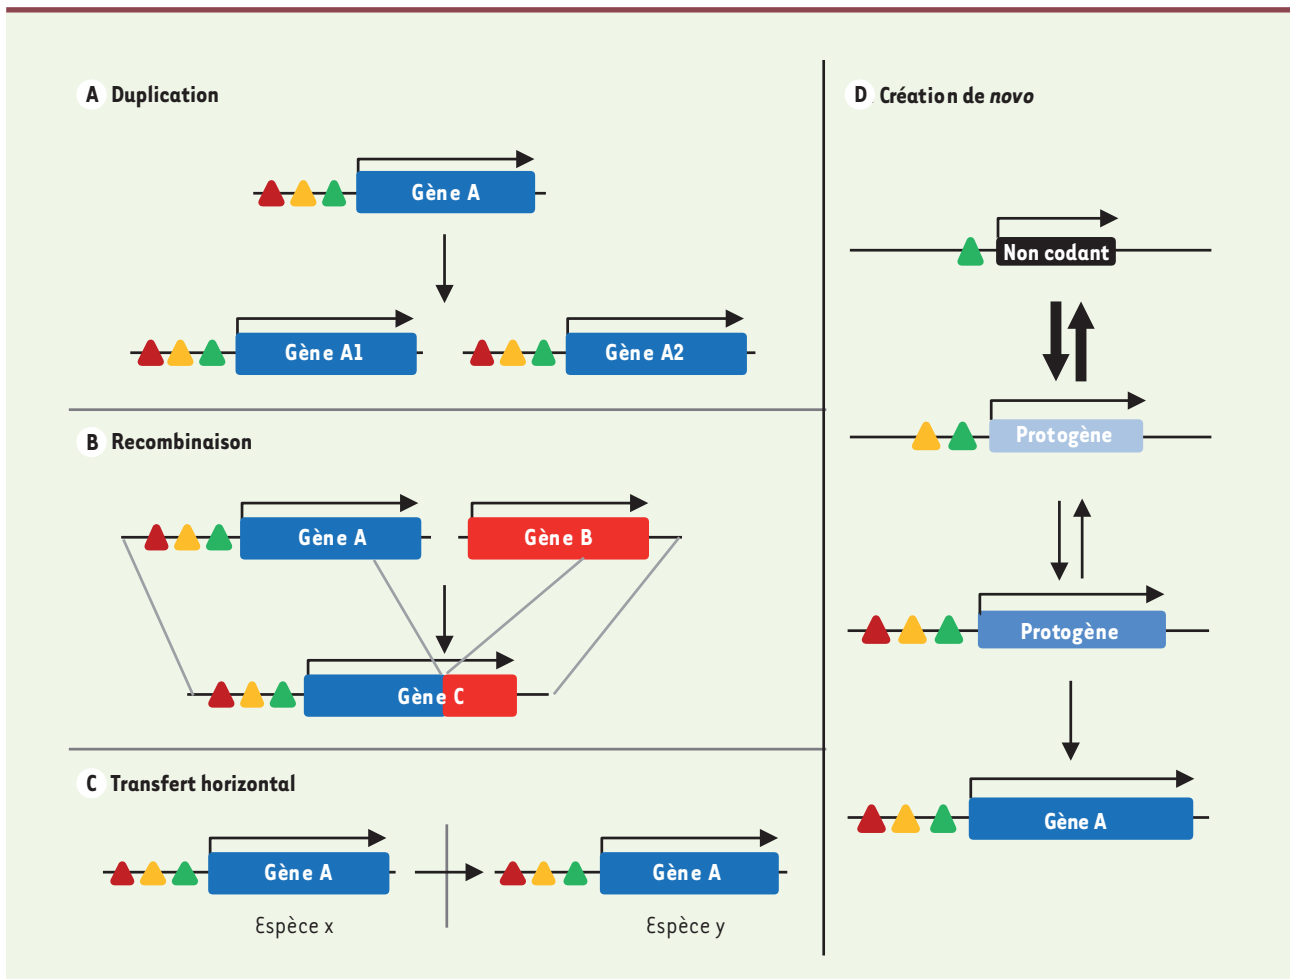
A Duplication

Gène A

Gène A1

Gène A2

B Recombinaison

Gène A

Gène B

Gène C

C Transfert horizontal

Gène A

Espèce x

Gène A

Espèce y

D Création de novo

Non codant

Protogène

Protogène

Gène A